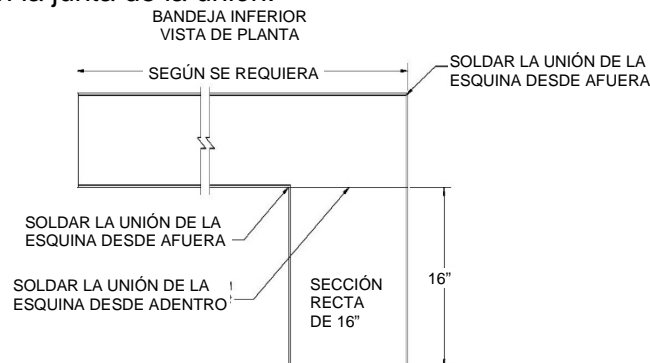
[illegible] la junta de la unión.

BANDEJA INFERIOR
VISTA DE PLANTA

SEGÚN SE REQUIERA

SOLDAR LA UNIÓN DE LA ESQUINA DESDE AFUERA

SOLDAR LA UNIÓN DE LA ESQUINA DESDE AFUERA

SOLDAR LA UNIÓN DE LA ESQUINA DESDE ADENTRO

SECCIÓN RECTA DE 16"

16"